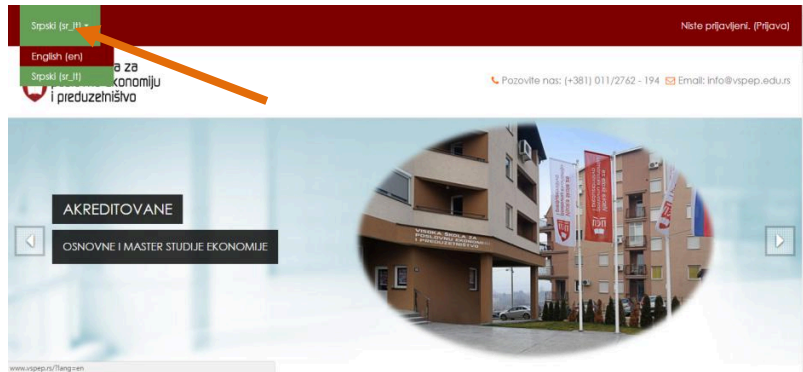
Srpski (sr_lt) ▾

English (en)
Srpski (sr_lt)

Niste prijavljeni. (Prijava)

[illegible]a za
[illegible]konomiju
i preduzetništvo

Pozovite nas: (+381) 011/2762 - 194 Email: info@vspep.edu.rs

AKREDITOVANE

OSNOVNE I MASTER STUDIJE EKONOMIJE

VISOKA ŠKOLA ZA POSLOVNU EKONOMIJU I PREDUZETNIŠTVO

www.vspep.rs/?lang=en